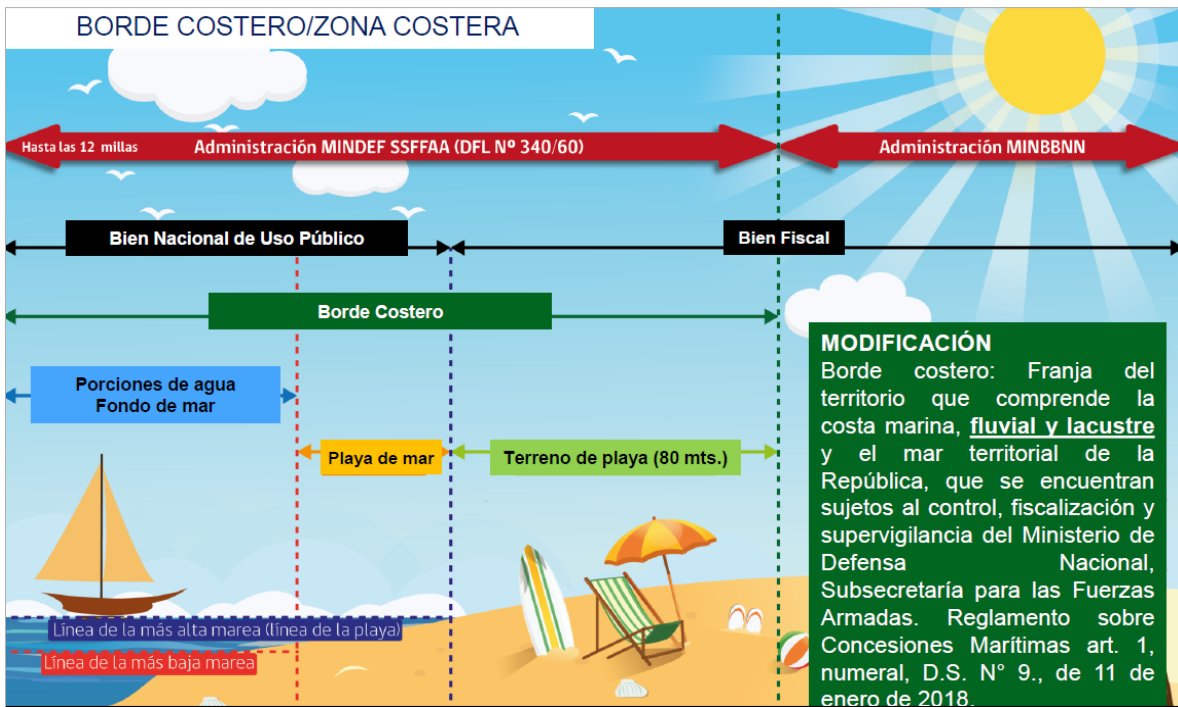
BORDE COSTERO/ZONA COSTERA

Hasta las 12 millas

Administración MINDEF SSFFAA (DFL Nº 340/60)

Administración MINBBNN

Bien Nacional de Uso Público

Bien Fiscal

Borde Costero

Porciones de agua
Fondo de mar

Playa de mar

Terreno de playa (80 mts.)

Línea de la más alta marea (línea de la playa)

Línea de la más baja marea

MODIFICACIÓN
Borde costero: Franja del territorio que comprende la costa marina, fluvial y lacustre y el mar territorial de la República, que se encuentran sujetos al control, fiscalización y supervigilancia del Ministerio de Defensa Nacional, Subsecretaría para las Fuerzas Armadas. Reglamento sobre Concesiones Marítimas art. 1, numeral, D.S. N° 9., de 11 de enero de 2018.